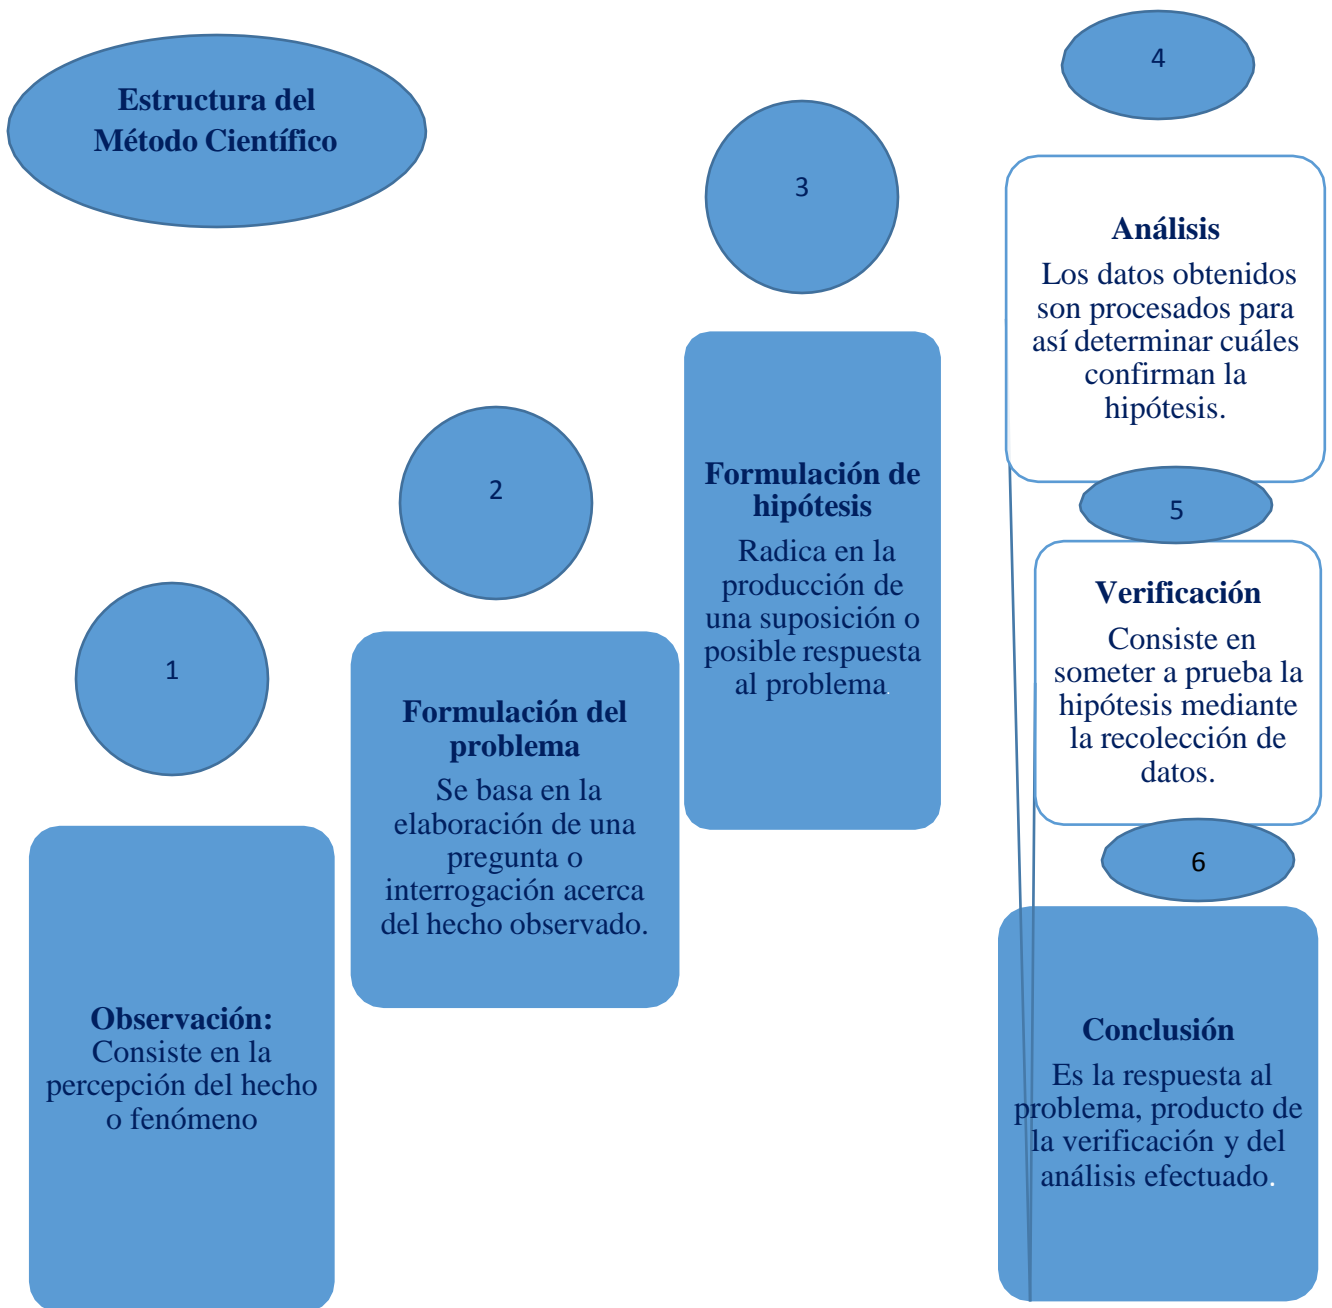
Estructura del Método Científico

1

Observación: Consiste en la percepción del hecho o fenómeno

2

Formulación del problema

Se basa en la elaboración de una pregunta o interrogación acerca del hecho observado.

3

Formulación de hipótesis

Radica en la producción de una suposición o posible respuesta al problema.

4

Análisis

Los datos obtenidos son procesados para así determinar cuáles confirman la hipótesis.

5

Verificación

Consiste en someter a prueba la hipótesis mediante la recolección de datos.

6

Conclusión

Es la respuesta al problema, producto de la verificación y del análisis efectuado.